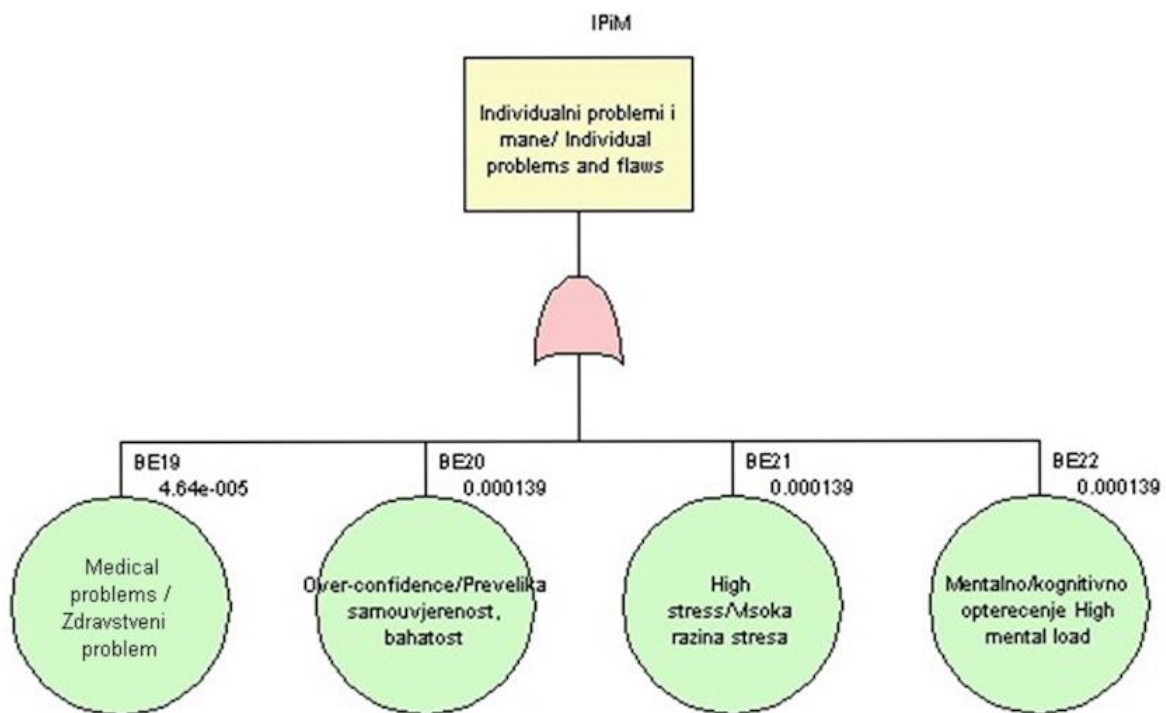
IPiM

Individualni problemi i mane/ Individual problems and flaws

BE19
4.64e-005

Medical problems / Zdravstveni problem

BE20
0.000139

Over-confidence/Prevelika samouvjerenost, bahatost

BE21
0.000139

High stress/Visoka razina stresa

BE22
0.000139

Mentalno/kognitivno opterecenje High mental load